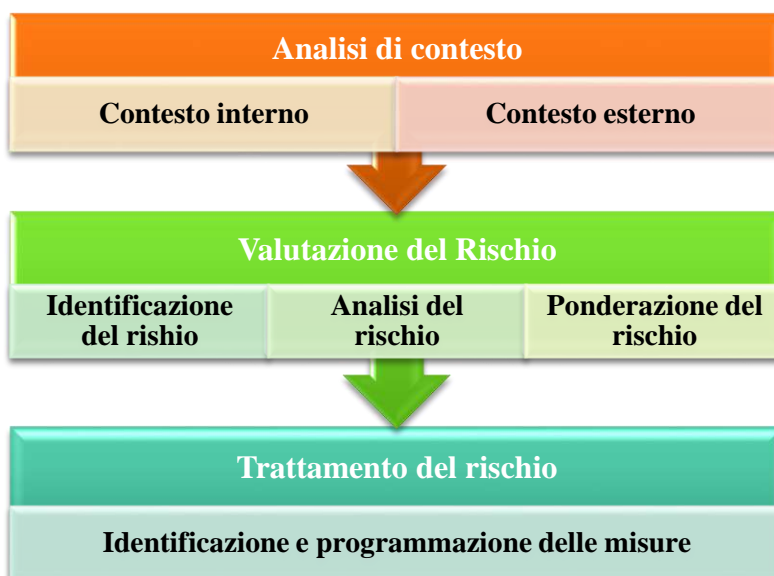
Analisi di contesto

Contesto interno

Contesto esterno

Valutazione del Rischio

Identificazione del rishio

Analisi del rischio

Ponderazione del rischio

Trattamento del rischio

Identificazione e programmazione delle misure